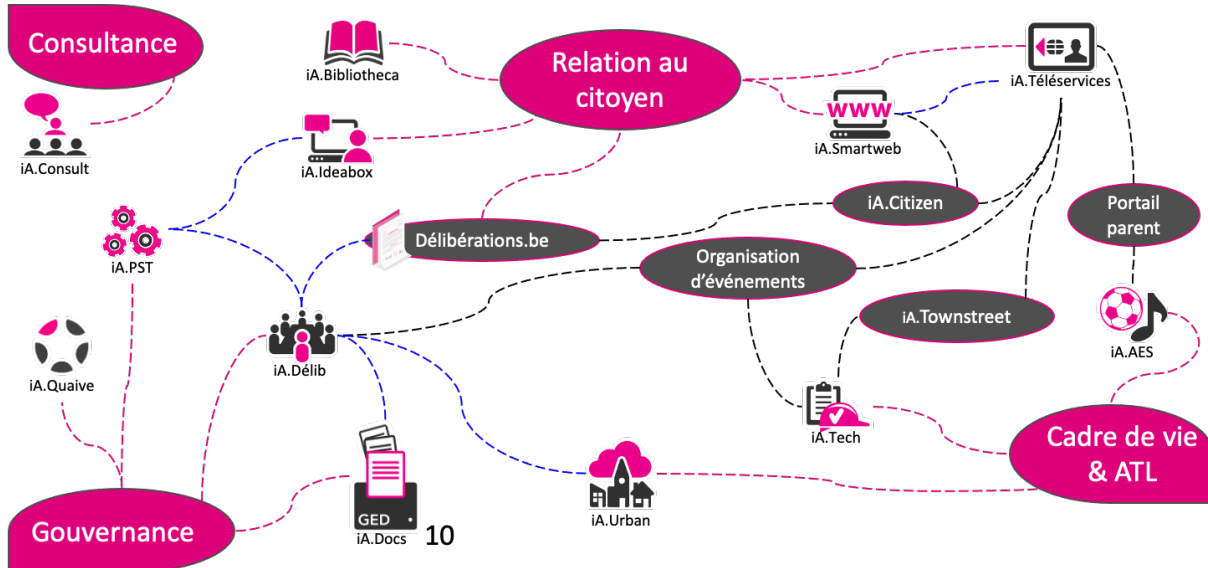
Consultance

iA.Consult

iA.Bibliotheca

Relation au citoyen

iA.Ideabox

iA.Téléservices

WWW

iA.Smartweb

iA.PST

iA.Citizen

Délibérations.be

Portail parent

Organisation d'événements

iA.Townstreet

iA.Quaive

iA.Délib

iA.AES

iA.Tech

Cadre de vie & ATL

GED

iA.Docs

iA.Urban

Gouvernance

10